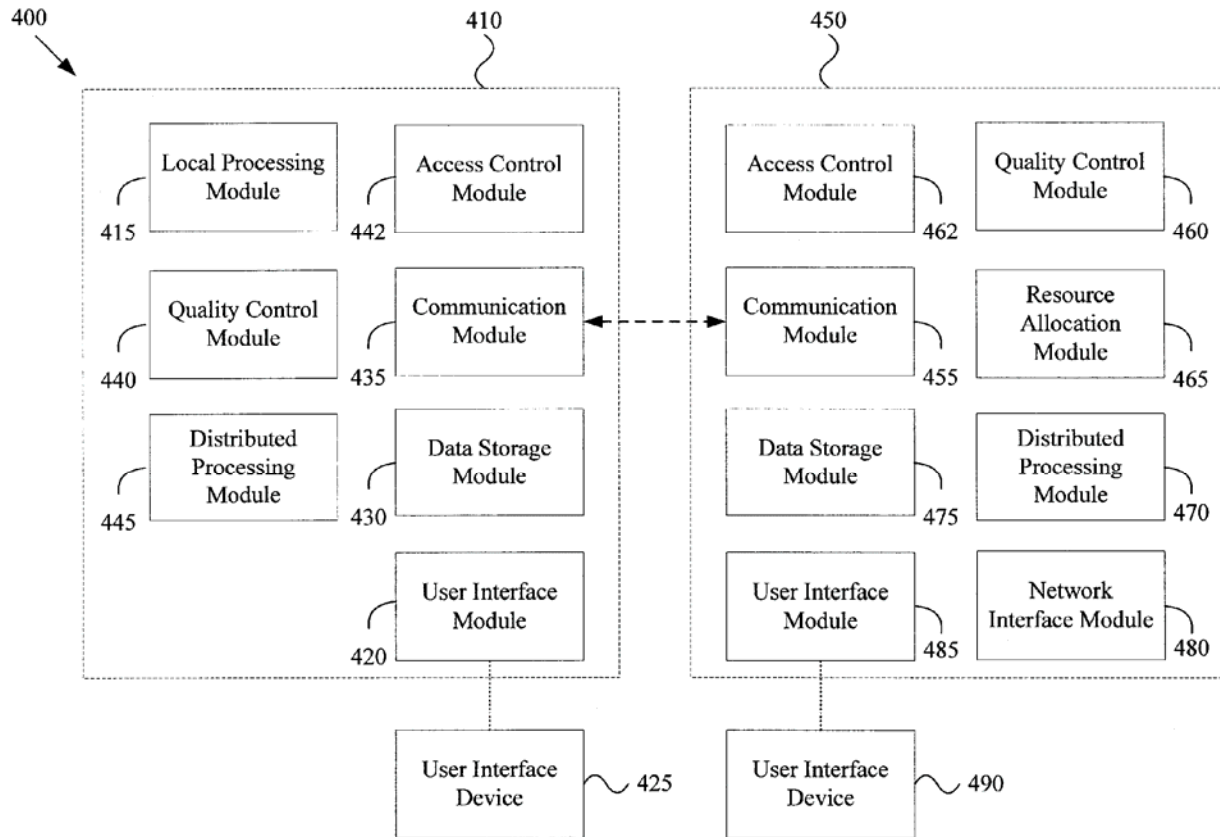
400

410

450

Local Processing Module

415

Access Control Module

442

Access Control Module

462

Quality Control Module

460

Quality Control Module

440

Communication Module

435

Communication Module

455

Resource Allocation Module

465

Distributed Processing Module

445

Data Storage Module

430

Data Storage Module

475

Distributed Processing Module

470

User Interface Module

420

User Interface Module

485

Network Interface Module

480

User Interface Device

425

User Interface Device

490